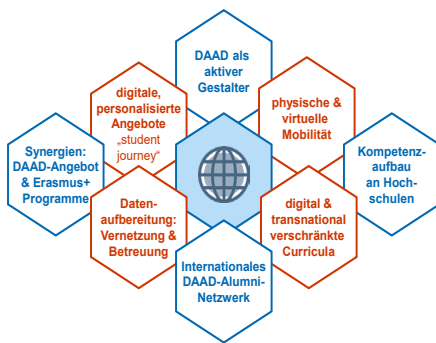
DAAD als aktiver Gestalter

digitale, personalisierte Angebote „student journey“

physische & virtuelle Mobilität

Synergien: DAAD-Angebot & Erasmus+ Programme

Kompetenzaufbau an Hochschulen

Datenaufbereitung: Vernetzung & Betreuung

digital & transnational verschränkte Curricula

Internationales DAAD-Alumni-Netzwerk